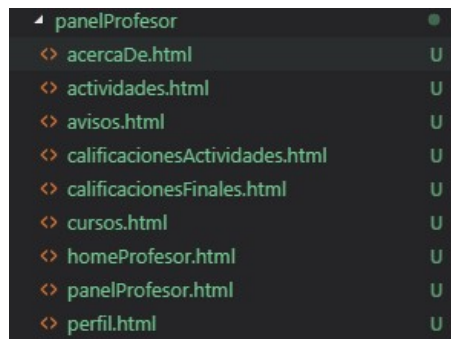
◢ panelProfesor
<> acercaDe.html U
<> actividades.html U
<> avisos.html U
<> calificacionesActividades.html U
<> calificacionesFinales.html U
<> cursos.html U
<> homeProfesor.html U
<> panelProfesor.html U
<> perfil.html U